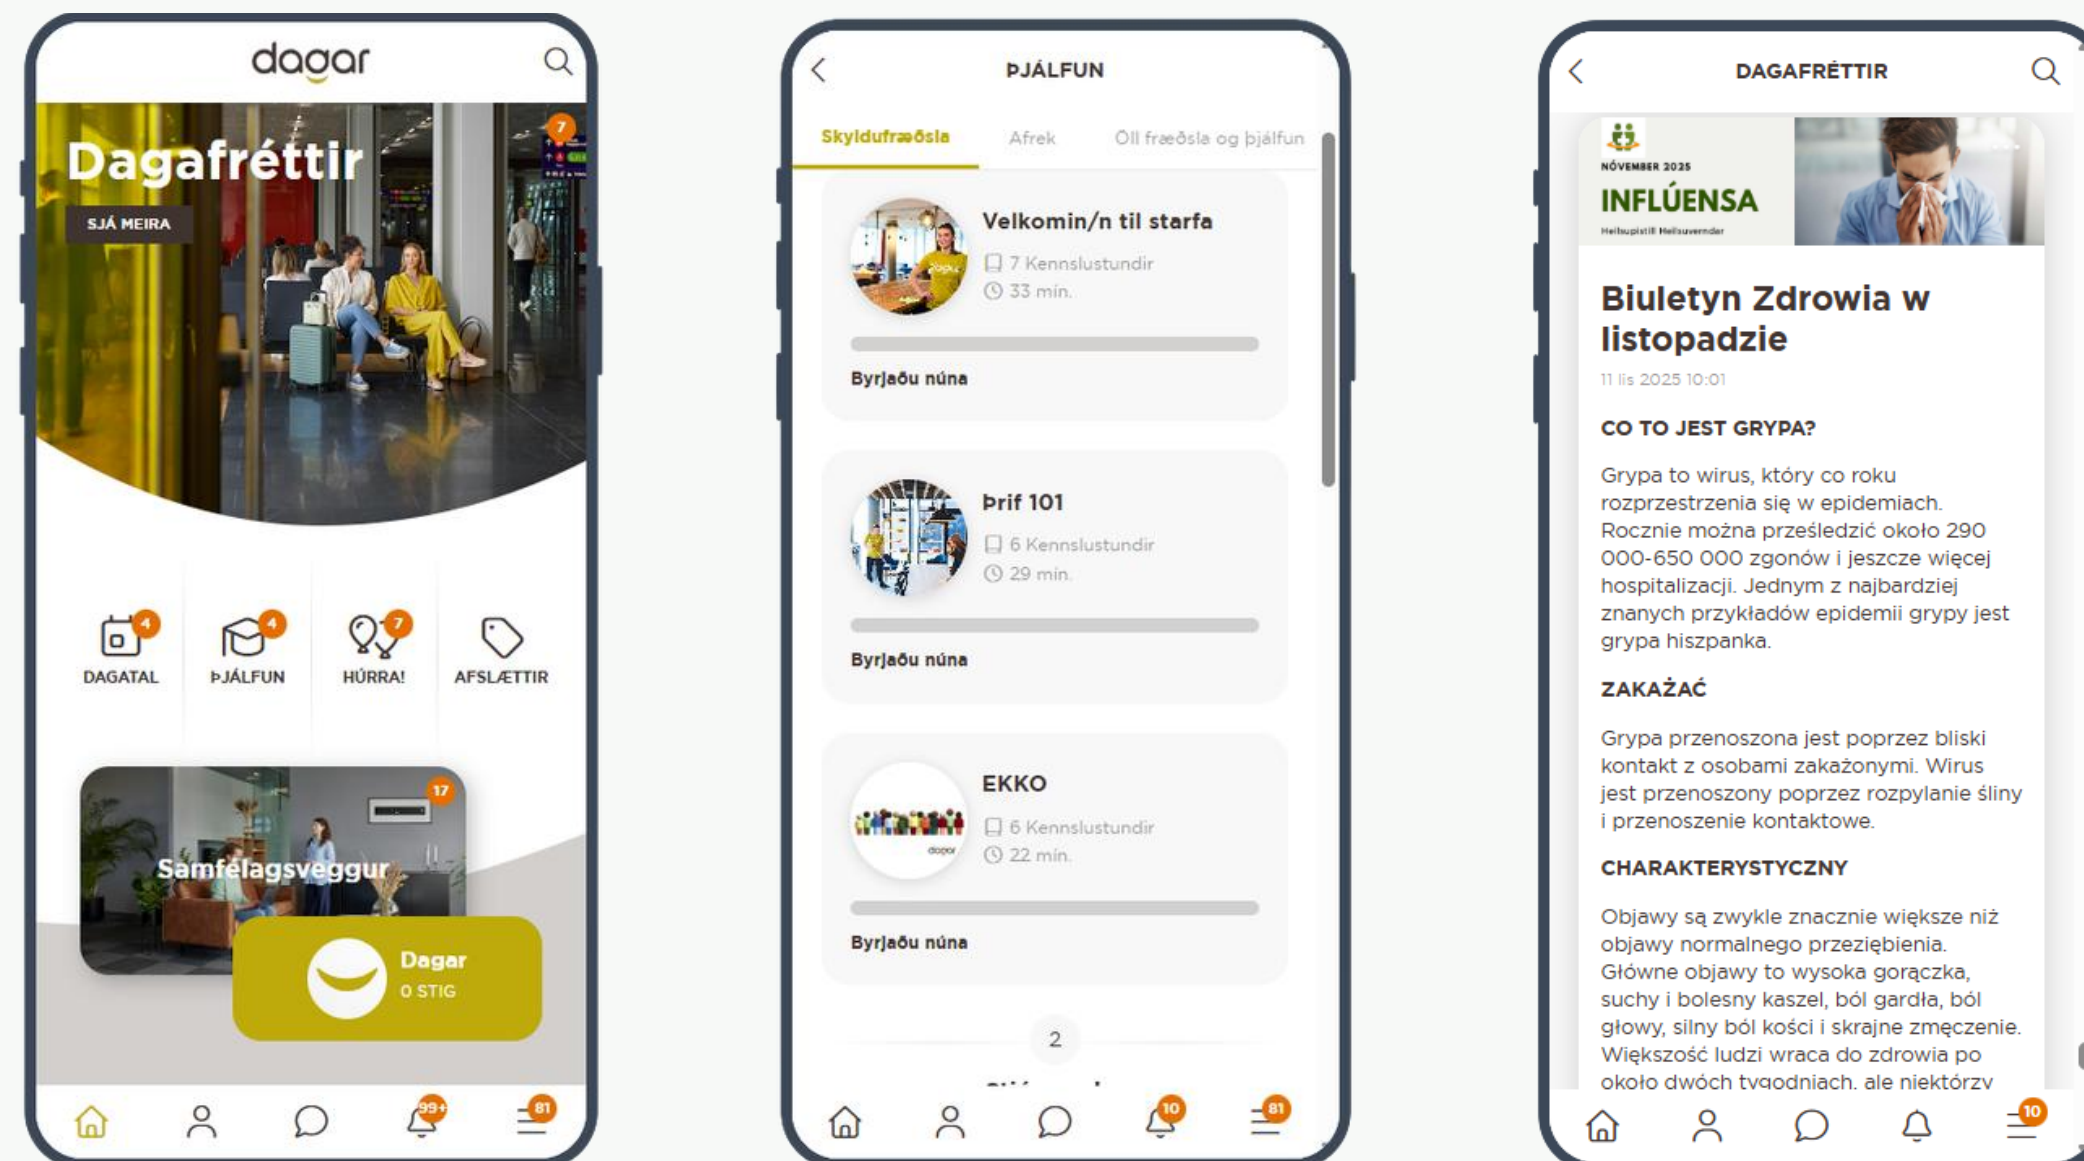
dagar

7

Dagafréttir

SJÁ MEIRA

4 DAGATAL

4 ÞJÁLFUN

7 HÚRRA!

AFSLÆTTIR

17

Samfélagsveggur

Dagar
0 STIG

99+

81

ÞJÁLFUN

Skyldufræðsla

Afrek

Öll fræðsla og þjálfun

Velkomin/n til starfa
7 Kennslustundir
33 mín.

Byrjaðu núna

Þrif 101
6 Kennslustundir
29 mín.

Byrjaðu núna

EKKO
6 Kennslustundir
22 mín.

Byrjaðu núna

2

10

81

DAGAFRÉTTIR

NÓVEMBER 2025
INFLÚENSA
Heilsupistill Heilsuverndar

Biuletyn Zdrowia w listopadzie

11 lis 2025 10:01

CO TO JEST GRYPA?

Grypa to wirus, który co roku rozprzestrzenia się w epidemiach. Rocznie można prześledzić około 290 000-650 000 zgonów i jeszcze więcej hospitalizacji. Jednym z najbardziej znanych przykładów epidemii grypy jest grypa hiszpanka.

ZAKAŻAĆ

Grypa przenoszona jest poprzez bliski kontakt z osobami zakażonymi. Wirus jest przenoszony poprzez rozpylanie śliny i przenoszenie kontaktowe.

CHARAKTERYSTYCZNY

Objawy są zwykle znacznie większe niż objawy normalnego przeziębienia. Główne objawy to wysoka gorączka, suchy i bolesny kaszel, ból gardła, ból głowy, silny ból kości i skrajne zmęczenie. Większość ludzi wraca do zdrowia po około dwóch tygodniach, ale niektórzy

10